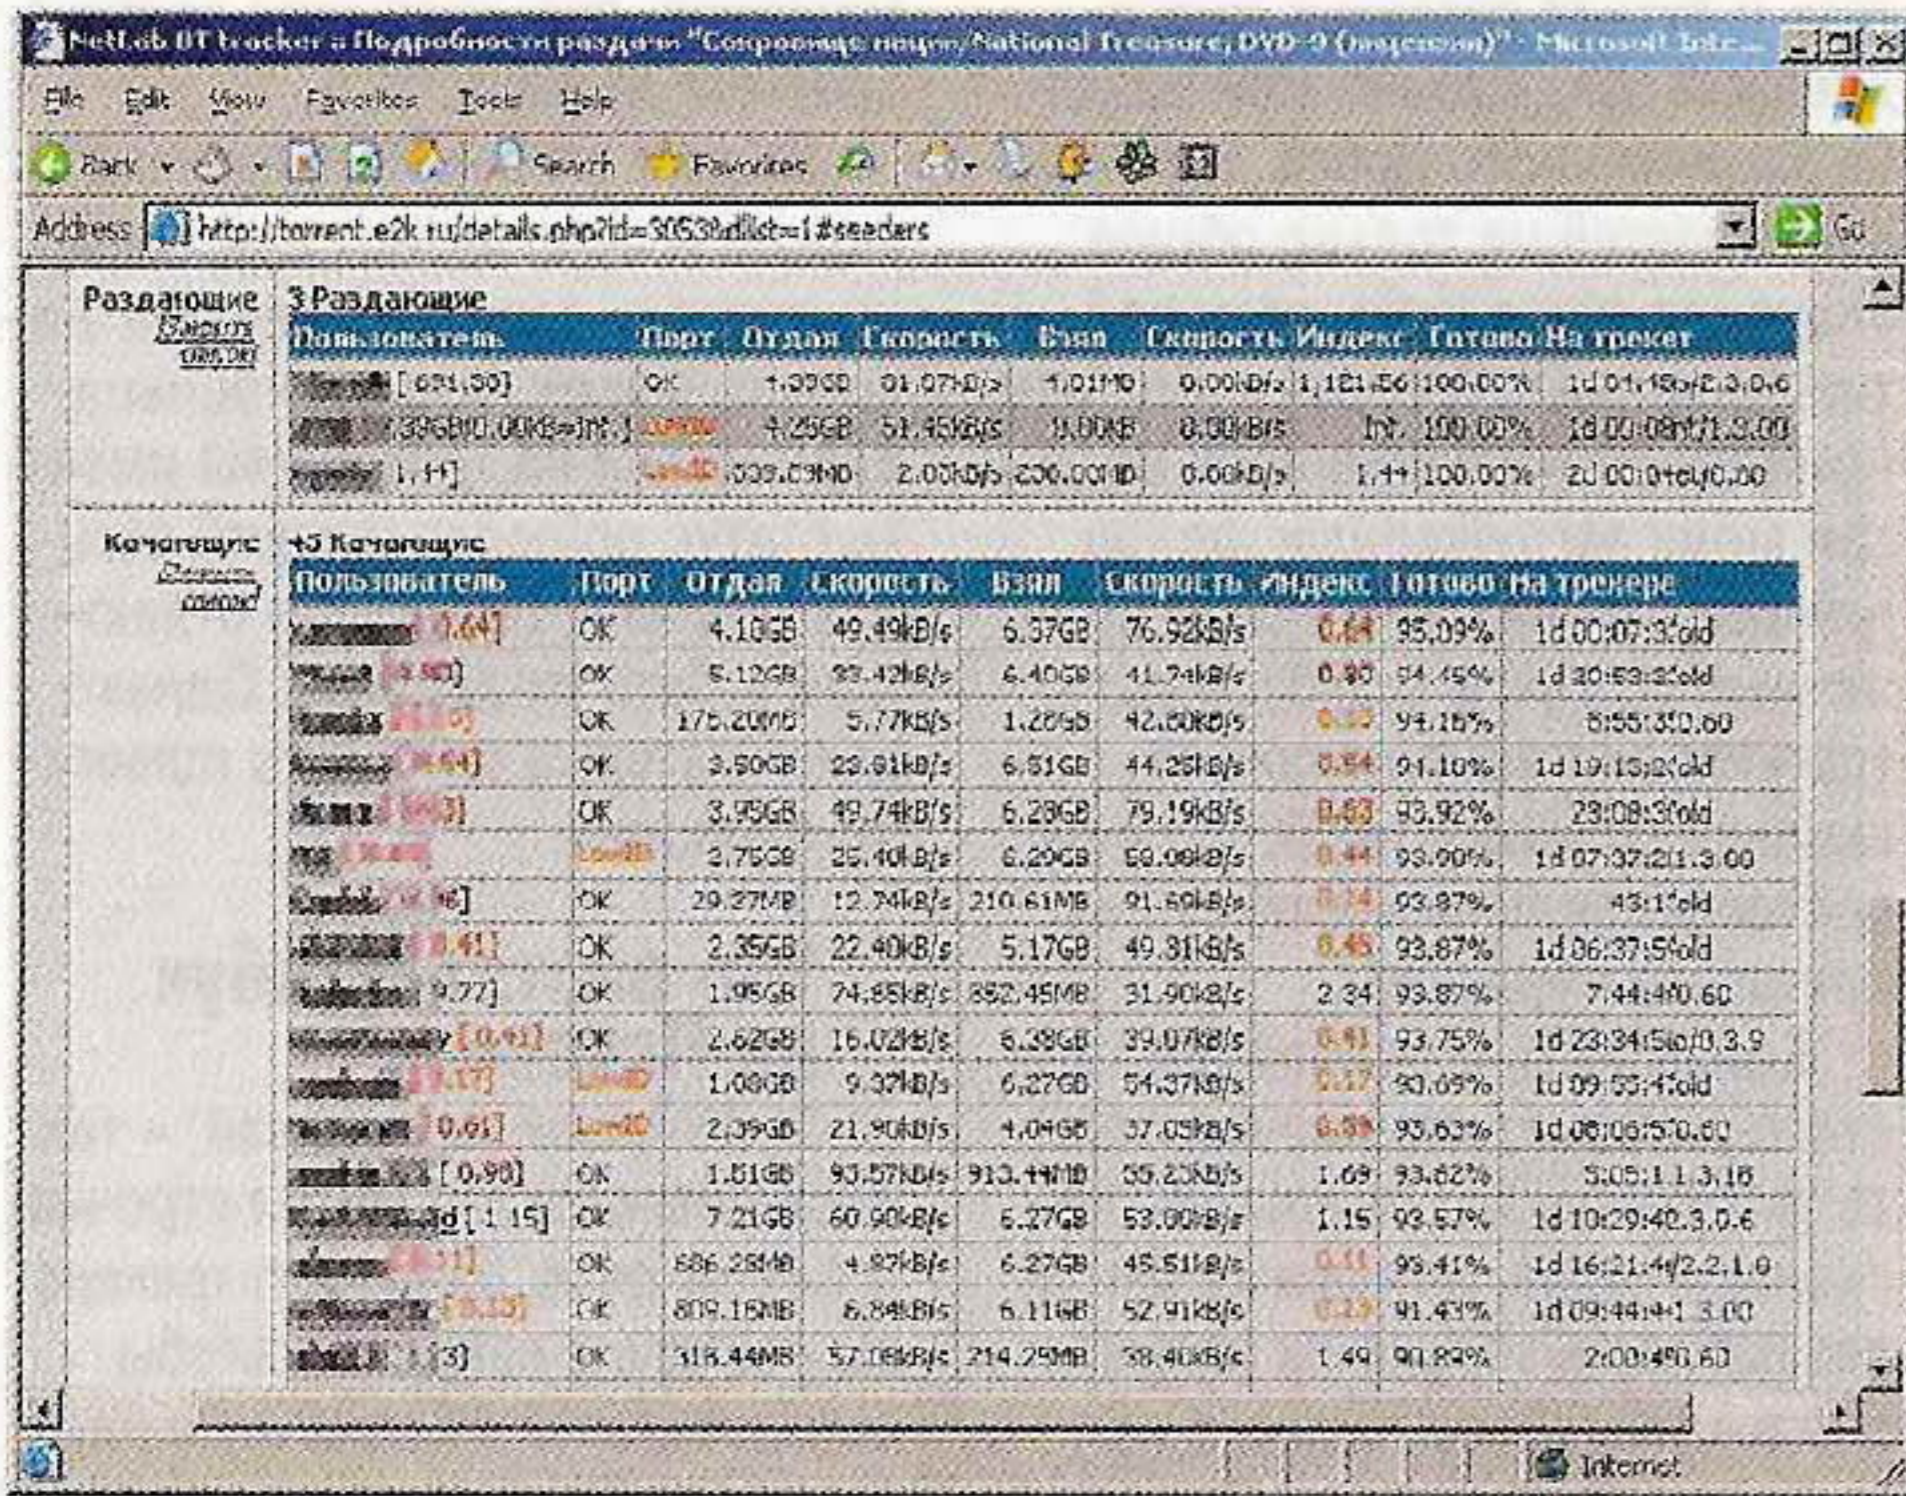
NetLab BT tracker » Подробности раздачи "Сокровище нации/National Treasure; DVD-9 (лицензия)" - Microsoft Inte...

File Edit View Favorites Tools Help

Back Search Favorites

Address http://torrent.e2k.ru/details.php?id=3063&dllist=1#seeders Go

Раздающие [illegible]

3 Раздающие

| Пользователь | Порт | Отдал | Скорость | Взял | Скорость | Индекс | Готово | На трекер |
|---|---|---|---|---|---|---|---|---|
| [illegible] [ 681.50] | OK | 4.39GB | 81.07kB/s | 4.01MB | 0.00kB/s | 1,121.56 | 100.00% | 1d 01:48:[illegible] |
| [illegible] 396B(0.00KB=Inf.) | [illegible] | 4.25GB | 51.45kB/s | 0.00KB | 0.00kB/s | Inf. | 100.00% | 1d 00:08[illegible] |
| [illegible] 1.44] | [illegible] | 339.69MB | 2.00kB/s | 236.00MB | 0.00kB/s | 1.44 | 100.00% | 2d 00:04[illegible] |

Качающие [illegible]

45 Качающие

| Пользователь | Порт | Отдал | Скорость | Взял | Скорость | Индекс | Готово | На трекере |
|---|---|---|---|---|---|---|---|---|
| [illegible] 0.64] | OK | 4.10GB | 49.49kB/s | 6.37GB | 76.92kB/s | 0.64 | 95.09% | 1d 00:07:3/old |
| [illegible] | OK | 6.12GB | 33.42kB/s | 6.40GB | 41.74kB/s | 0.90 | 94.45% | 1d 20:59:2/old |
| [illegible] | OK | 175.20MB | 5.77kB/s | 1.28GB | 42.60kB/s | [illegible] | 94.16% | 8:55:3/0.60 |
| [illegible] 0.64] | OK | 3.90GB | 28.81kB/s | 6.51GB | 44.26kB/s | 0.64 | 94.10% | 1d 19:13:2/old |
| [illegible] | OK | 3.95GB | 49.74kB/s | 6.28GB | 79.19kB/s | 0.63 | 93.92% | 23:08:3/old |
| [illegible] | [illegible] | 2.75GB | 25.40kB/s | 6.20GB | 58.06kB/s | 0.44 | 93.90% | 1d 07:37:2/1.3.00 |
| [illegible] | OK | 29.27MB | 12.74kB/s | 210.61MB | 91.69kB/s | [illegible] | 93.87% | 43:1/old |
| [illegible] 0.41] | OK | 2.35GB | 22.40kB/s | 5.17GB | 49.31kB/s | 0.45 | 93.87% | 1d 06:37:5/old |
| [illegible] 9.77] | OK | 1.95GB | 74.85kB/s | 852.45MB | 31.90kB/s | 2.34 | 93.87% | 7:44:4/0.60 |
| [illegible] [ 0.41] | OK | 2.62GB | 16.02kB/s | 6.38GB | 39.07kB/s | 0.41 | 93.75% | 1d 23:34:5/o/0.3.9 |
| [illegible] | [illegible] | 1.08GB | 9.37kB/s | 6.27GB | 54.37kB/s | 0.17 | 93.69% | 1d 09:55:4/old |
| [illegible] 0.61] | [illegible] | 2.39GB | 21.90kB/s | 4.04GB | 37.05kB/s | 0.59 | 93.63% | 1d 08:06:5/0.60 |
| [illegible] [ 0.90] | OK | 1.81GB | 93.57kB/s | 913.44MB | 55.23kB/s | 1.69 | 93.62% | 5:05:1/1.3.16 |
| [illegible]d [ 1.15] | OK | 7.21GB | 60.90kB/s | 6.27GB | 53.00kB/s | 1.15 | 93.57% | 1d 10:29:4/0.3.0.6 |
| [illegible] | OK | 686.28MB | 4.97kB/s | 6.27GB | 45.51kB/s | 0.11 | 93.41% | 1d 16:21:4/2.2.1.0 |
| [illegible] | OK | 809.16MB | 6.84kB/s | 6.11GB | 52.91kB/s | 0.13 | 91.43% | 1d 09:44:4/1.3.00 |
| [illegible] [3] | OK | 318.44MB | 57.08kB/s | 214.25MB | 58.40kB/s | 1.49 | 90.89% | 2:00:4/0.60 |

Internet